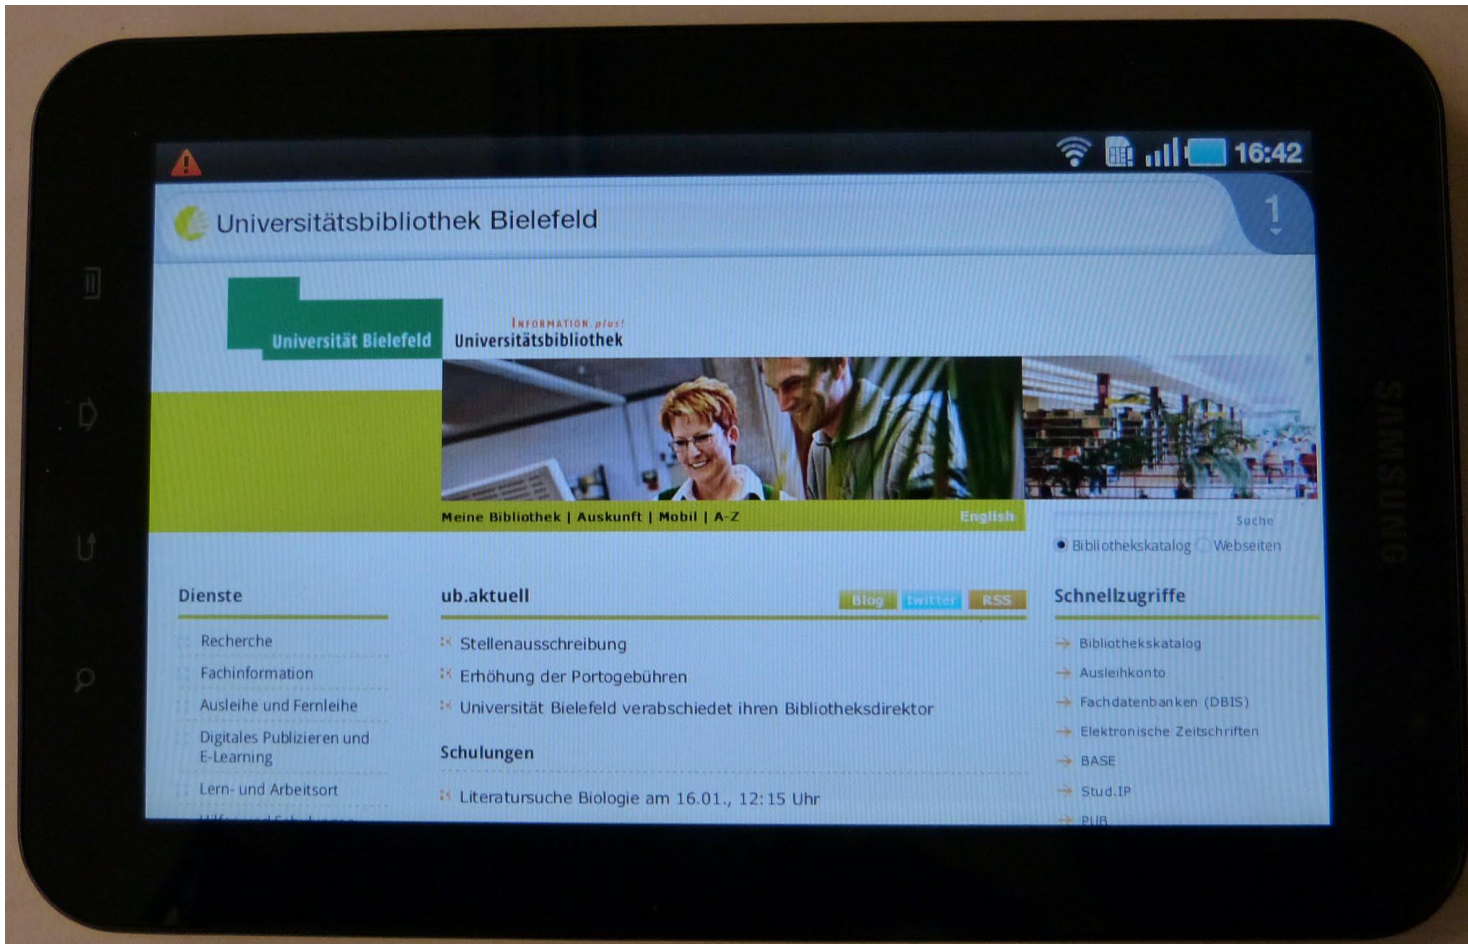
16:42

Universitätsbibliothek Bielefeld

1

Universität Bielefeld

INFORMATION plus!
Universitätsbibliothek

Meine Bibliothek | Auskunft | Mobil | A-Z

English

Suche

Bibliothekskatalog Webseiten

Dienste

Recherche

Fachinformation

Ausleihe und Fernleihe

Digitales Publizieren und E-Learning

Lern- und Arbeitsort

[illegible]

ub.aktuell

Blog twitter RSS

Stellenausschreibung

Erhöhung der Portogebühren

Universität Bielefeld verabschiedet ihren Bibliotheksdirektor

Schulungen

Literatursuche Biologie am 16.01., 12:15 Uhr

Schnellzugriffe

Bibliothekskatalog

Ausleihkonto

Fachdatenbanken (DBIS)

Elektronische Zeitschriften

BASE

Stud.IP

PUB

SAMSUNG